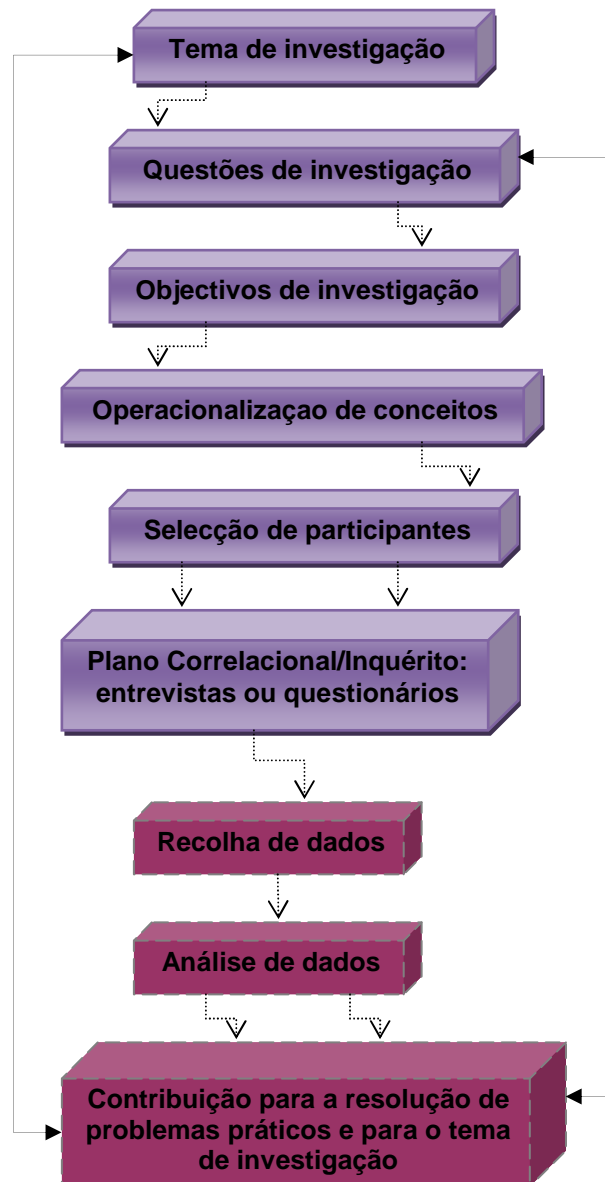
Tema de investigação

Questões de investigação

Objectivos de investigação

Operacionalizaçao de conceitos

Selecção de participantes

Plano Correlacional/Inquérito: entrevistas ou questionários

Recolha de dados

Análise de dados

Contribuição para a resolução de problemas práticos e para o tema de investigação